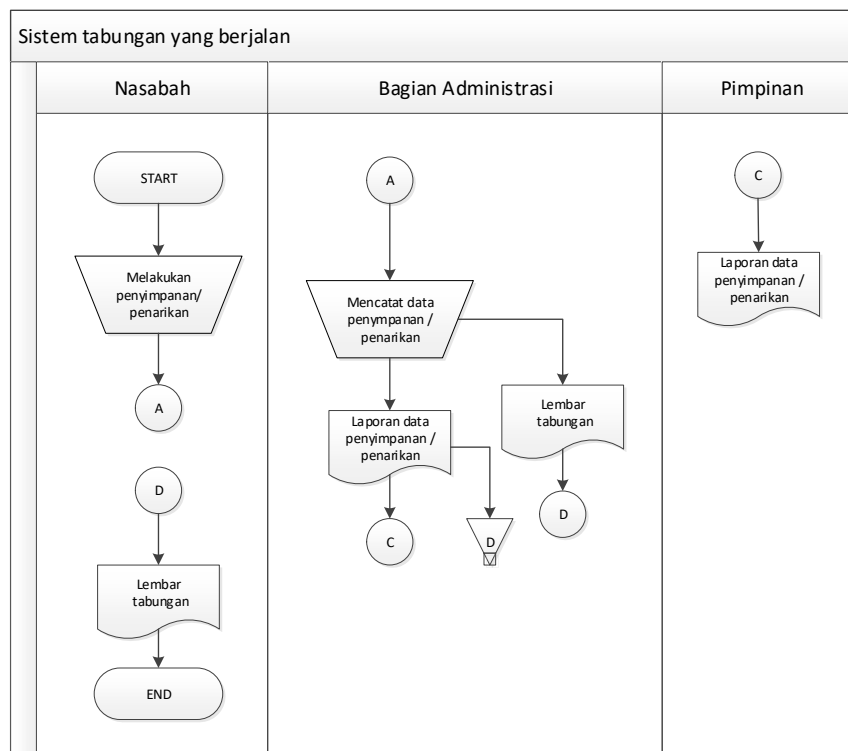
Sistem tabungan yang berjalan

Nasabah

START

Melakukan penyimpanan/ penarikan

A

D

Lembar tabungan

END

Bagian Administrasi

A

Mencatat data penyimpanan / penarikan

Laporan data penyimpanan / penarikan

C

D

Lembar tabungan

D

Pimpinan

C

Laporan data penyimpanan / penarikan